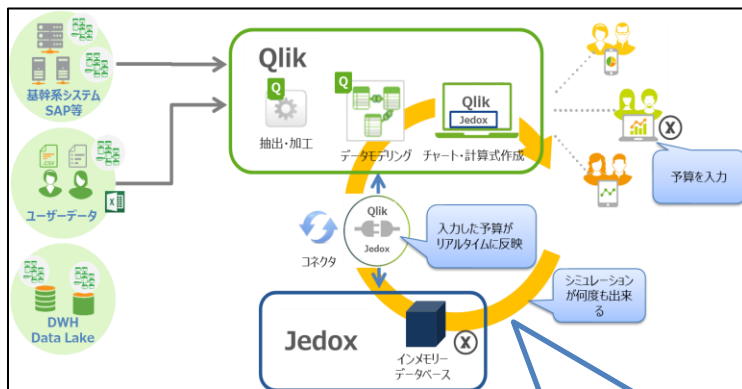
基幹系システム
SAP等

ユーザーデータ

DWH
Data Lake

Qlik

抽出・加工

データモデリング

Qlik
Jedox

チャート・計算式作成

予算を入力

Qlik
Jedox

コネクタ

入力した予算が
リアルタイムに反映

シミュレーション
が何度も出来る

Jedox

インメモリー
データベース